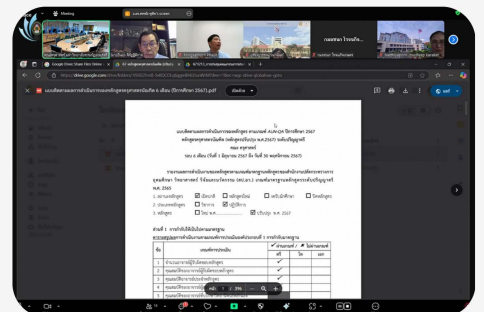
Meeting

แบบติดตามผลการดำเนินการของหลักสูตร (ปีการศึกษา 2567).pdf

แบบติดตามผลการดำเนินการของหลักสูตร ตามเกณฑ์ AUN-QA ปีการศึกษา 2567

หลักสูตรครุศาสตรบัณฑิต (หลักสูตรปรับปรุง พ.ศ.2567) ระดับปริญญาตรี

คณะ ครุศาสตร์

รอบ 6 เดือน (วันที่ 1 มิถุนายน 2567 ถึง วันที่ 30 พฤศจิกายน 2567)

ส่วนที่ 1 การกำกับให้เป็นไปตามมาตรฐาน

| ข้อ | เกณฑ์การประเมิน | ผ่าน | ไม่ผ่าน |
|---|---|---|---|
| 1 | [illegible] | ✓ | |
| 2 | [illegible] | ✓ | |
| 3 | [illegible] | ✓ | |
| 4 | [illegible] | ✓ | |